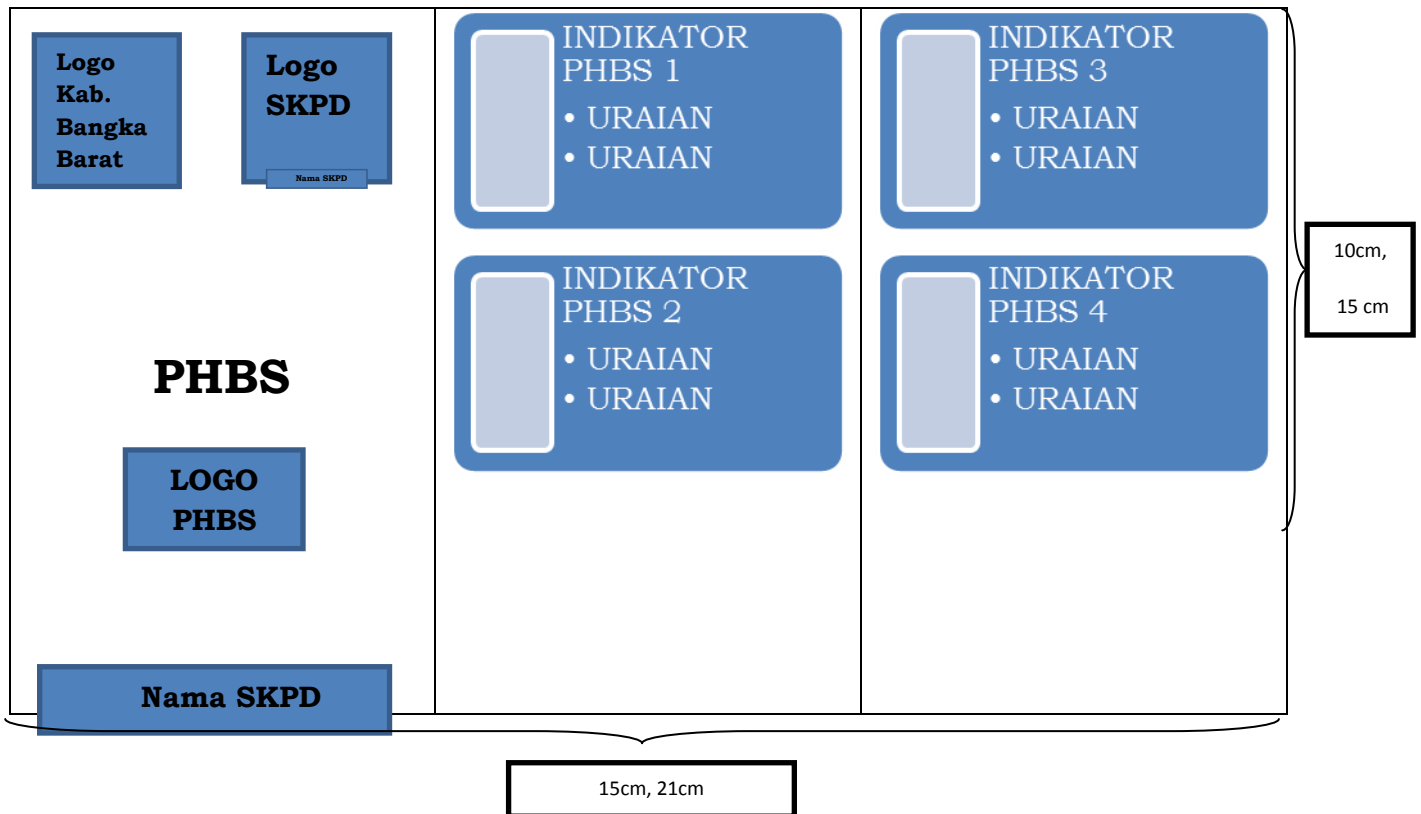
Logo Kab. Bangka Barat

Logo SKPD

Nama SKPD

PHBS

LOGO PHBS

Nama SKPD

INDIKATOR PHBS 1
• URAIAN
• URAIAN

INDIKATOR PHBS 2
• URAIAN
• URAIAN

INDIKATOR PHBS 3
• URAIAN
• URAIAN

INDIKATOR PHBS 4
• URAIAN
• URAIAN

10cm,

15 cm

15cm, 21cm